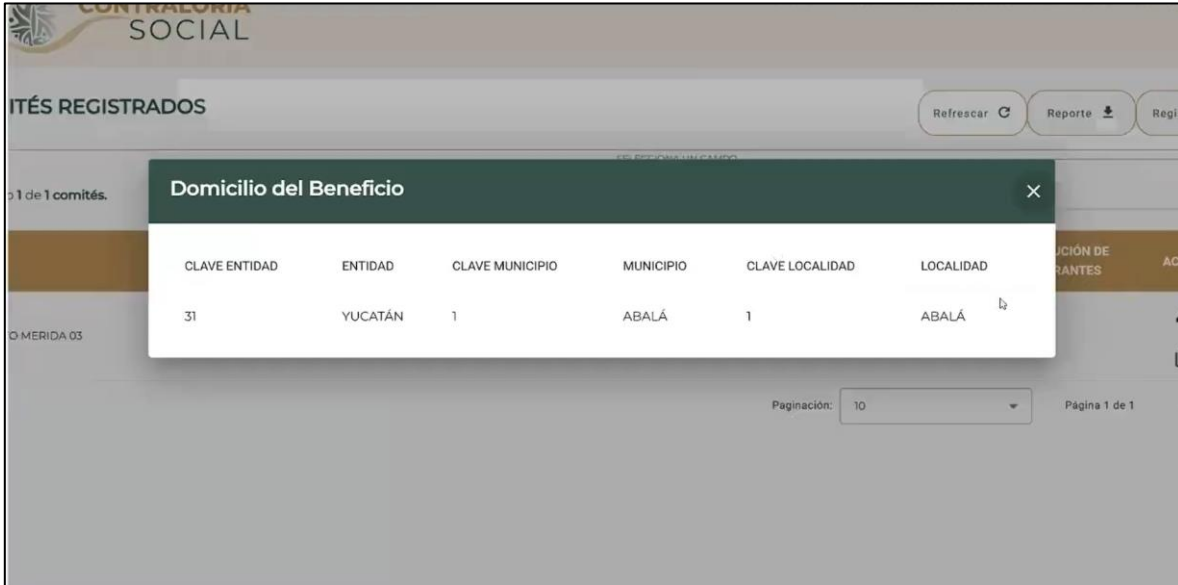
CONTRALORÍA SOCIAL

ITÉS REGISTRADOS

Refrescar

Reporte

Regi

SELECCIONA UN CAMPO

1 de 1 comités.

Domicilio del Beneficio

×

| CLAVE ENTIDAD | ENTIDAD | CLAVE MUNICIPIO | MUNICIPIO | CLAVE LOCALIDAD | LOCALIDAD |
|---|---|---|---|---|---|
| 31 | YUCATÁN | 1 | ABALÁ | 1 | ABALÁ |

UCIÓN DE RANTES

AC

O MERIDA 03

Paginación: 10

Página 1 de 1